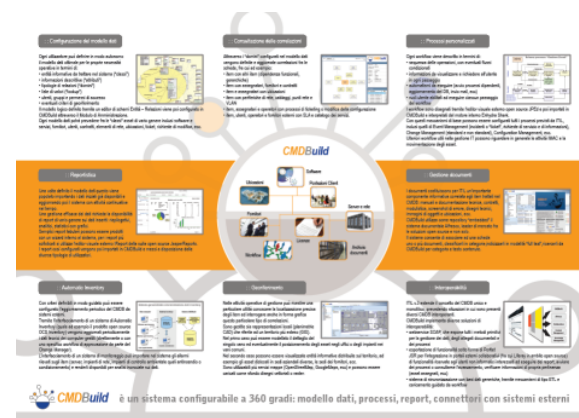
Configurazione del modello dati

Consultazione delle correlazioni

Processi personalizzati

CMDBuild

Reportistica

Gestione documenti

Automatic Inventory

Geoinformatica

Interoperabilità

CMDBuild è un sistema configurabile a 360 gradi: modello dati, processi, report, connettori con sistemi esterni